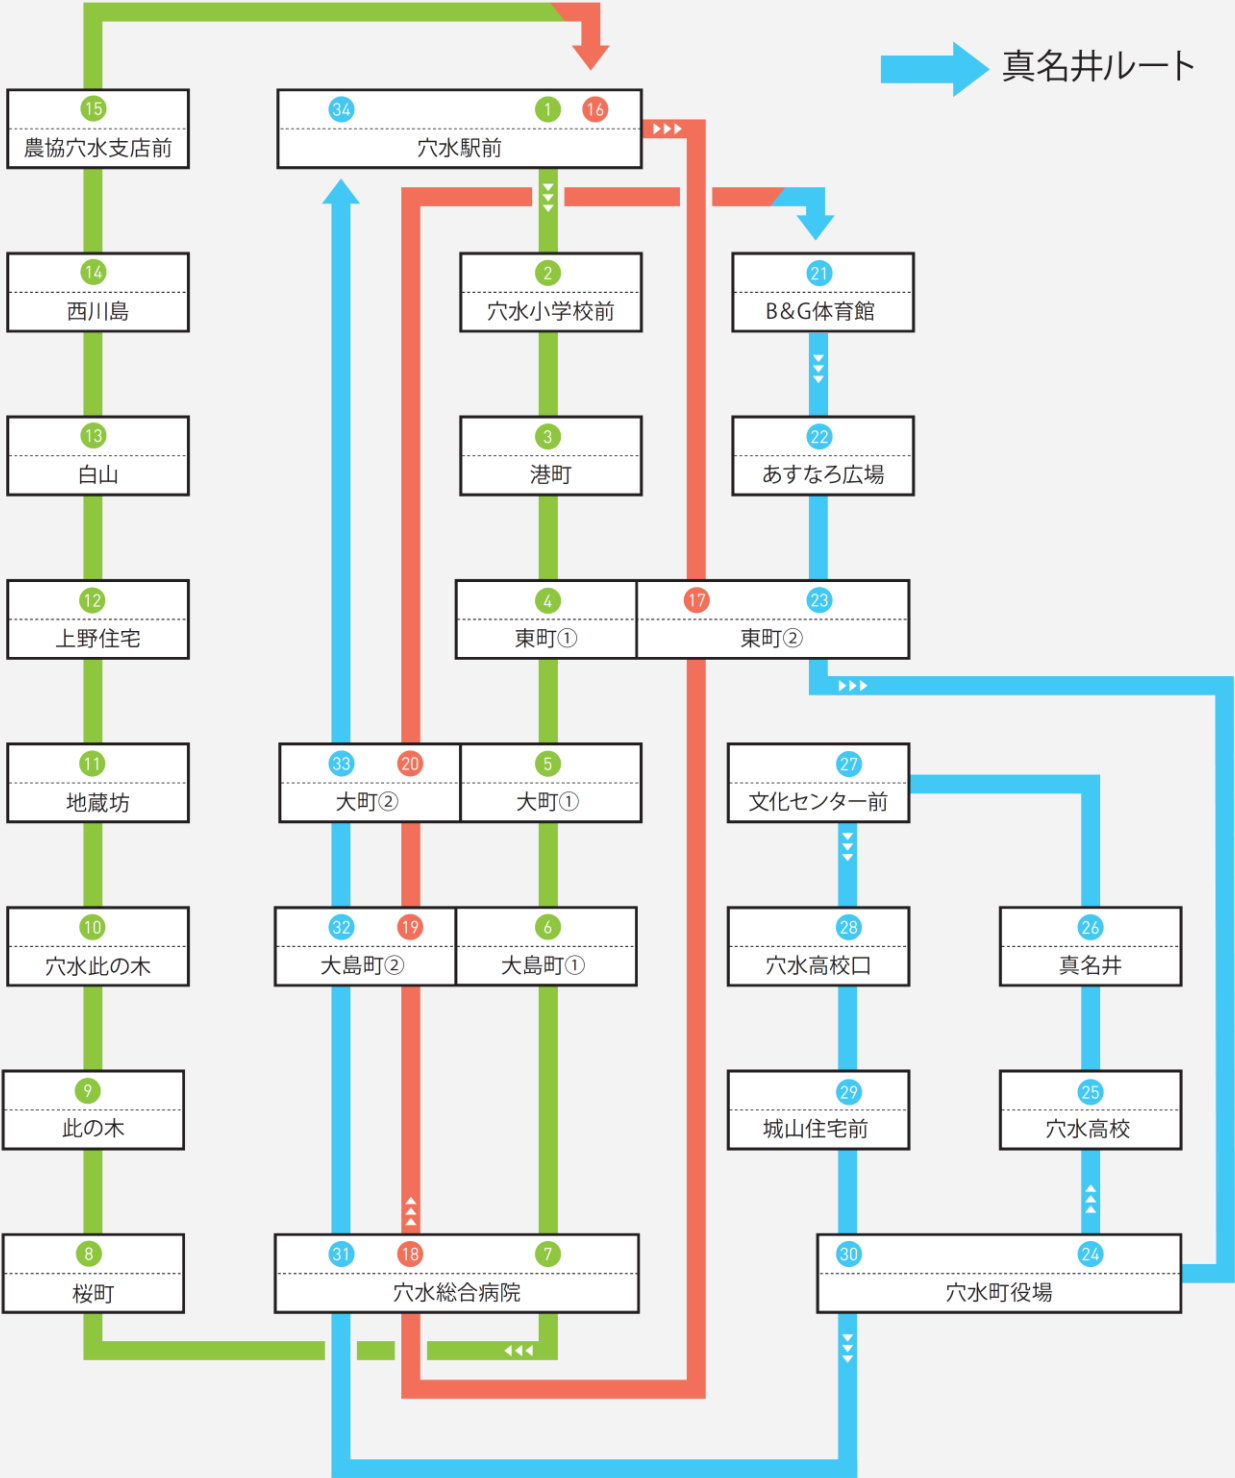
真名井ルート

15
農協穴水支店前

34 1 16
穴水駅前

14
西川島

2
穴水小学校前

21
B&G体育館

13
白山

3
港町

22
あすなろ広場

12
上野住宅

4
東町①

17 23
東町②

11
地蔵坊

33 20
大町②

5
大町①

27
文化センター前

10
穴水此の木

32 19
大島町②

6
大島町①

28
穴水高校口

26
真名井

9
此の木

29
城山住宅前

25
穴水高校

8
桜町

31 18 7
穴水総合病院

30 24
穴水町役場